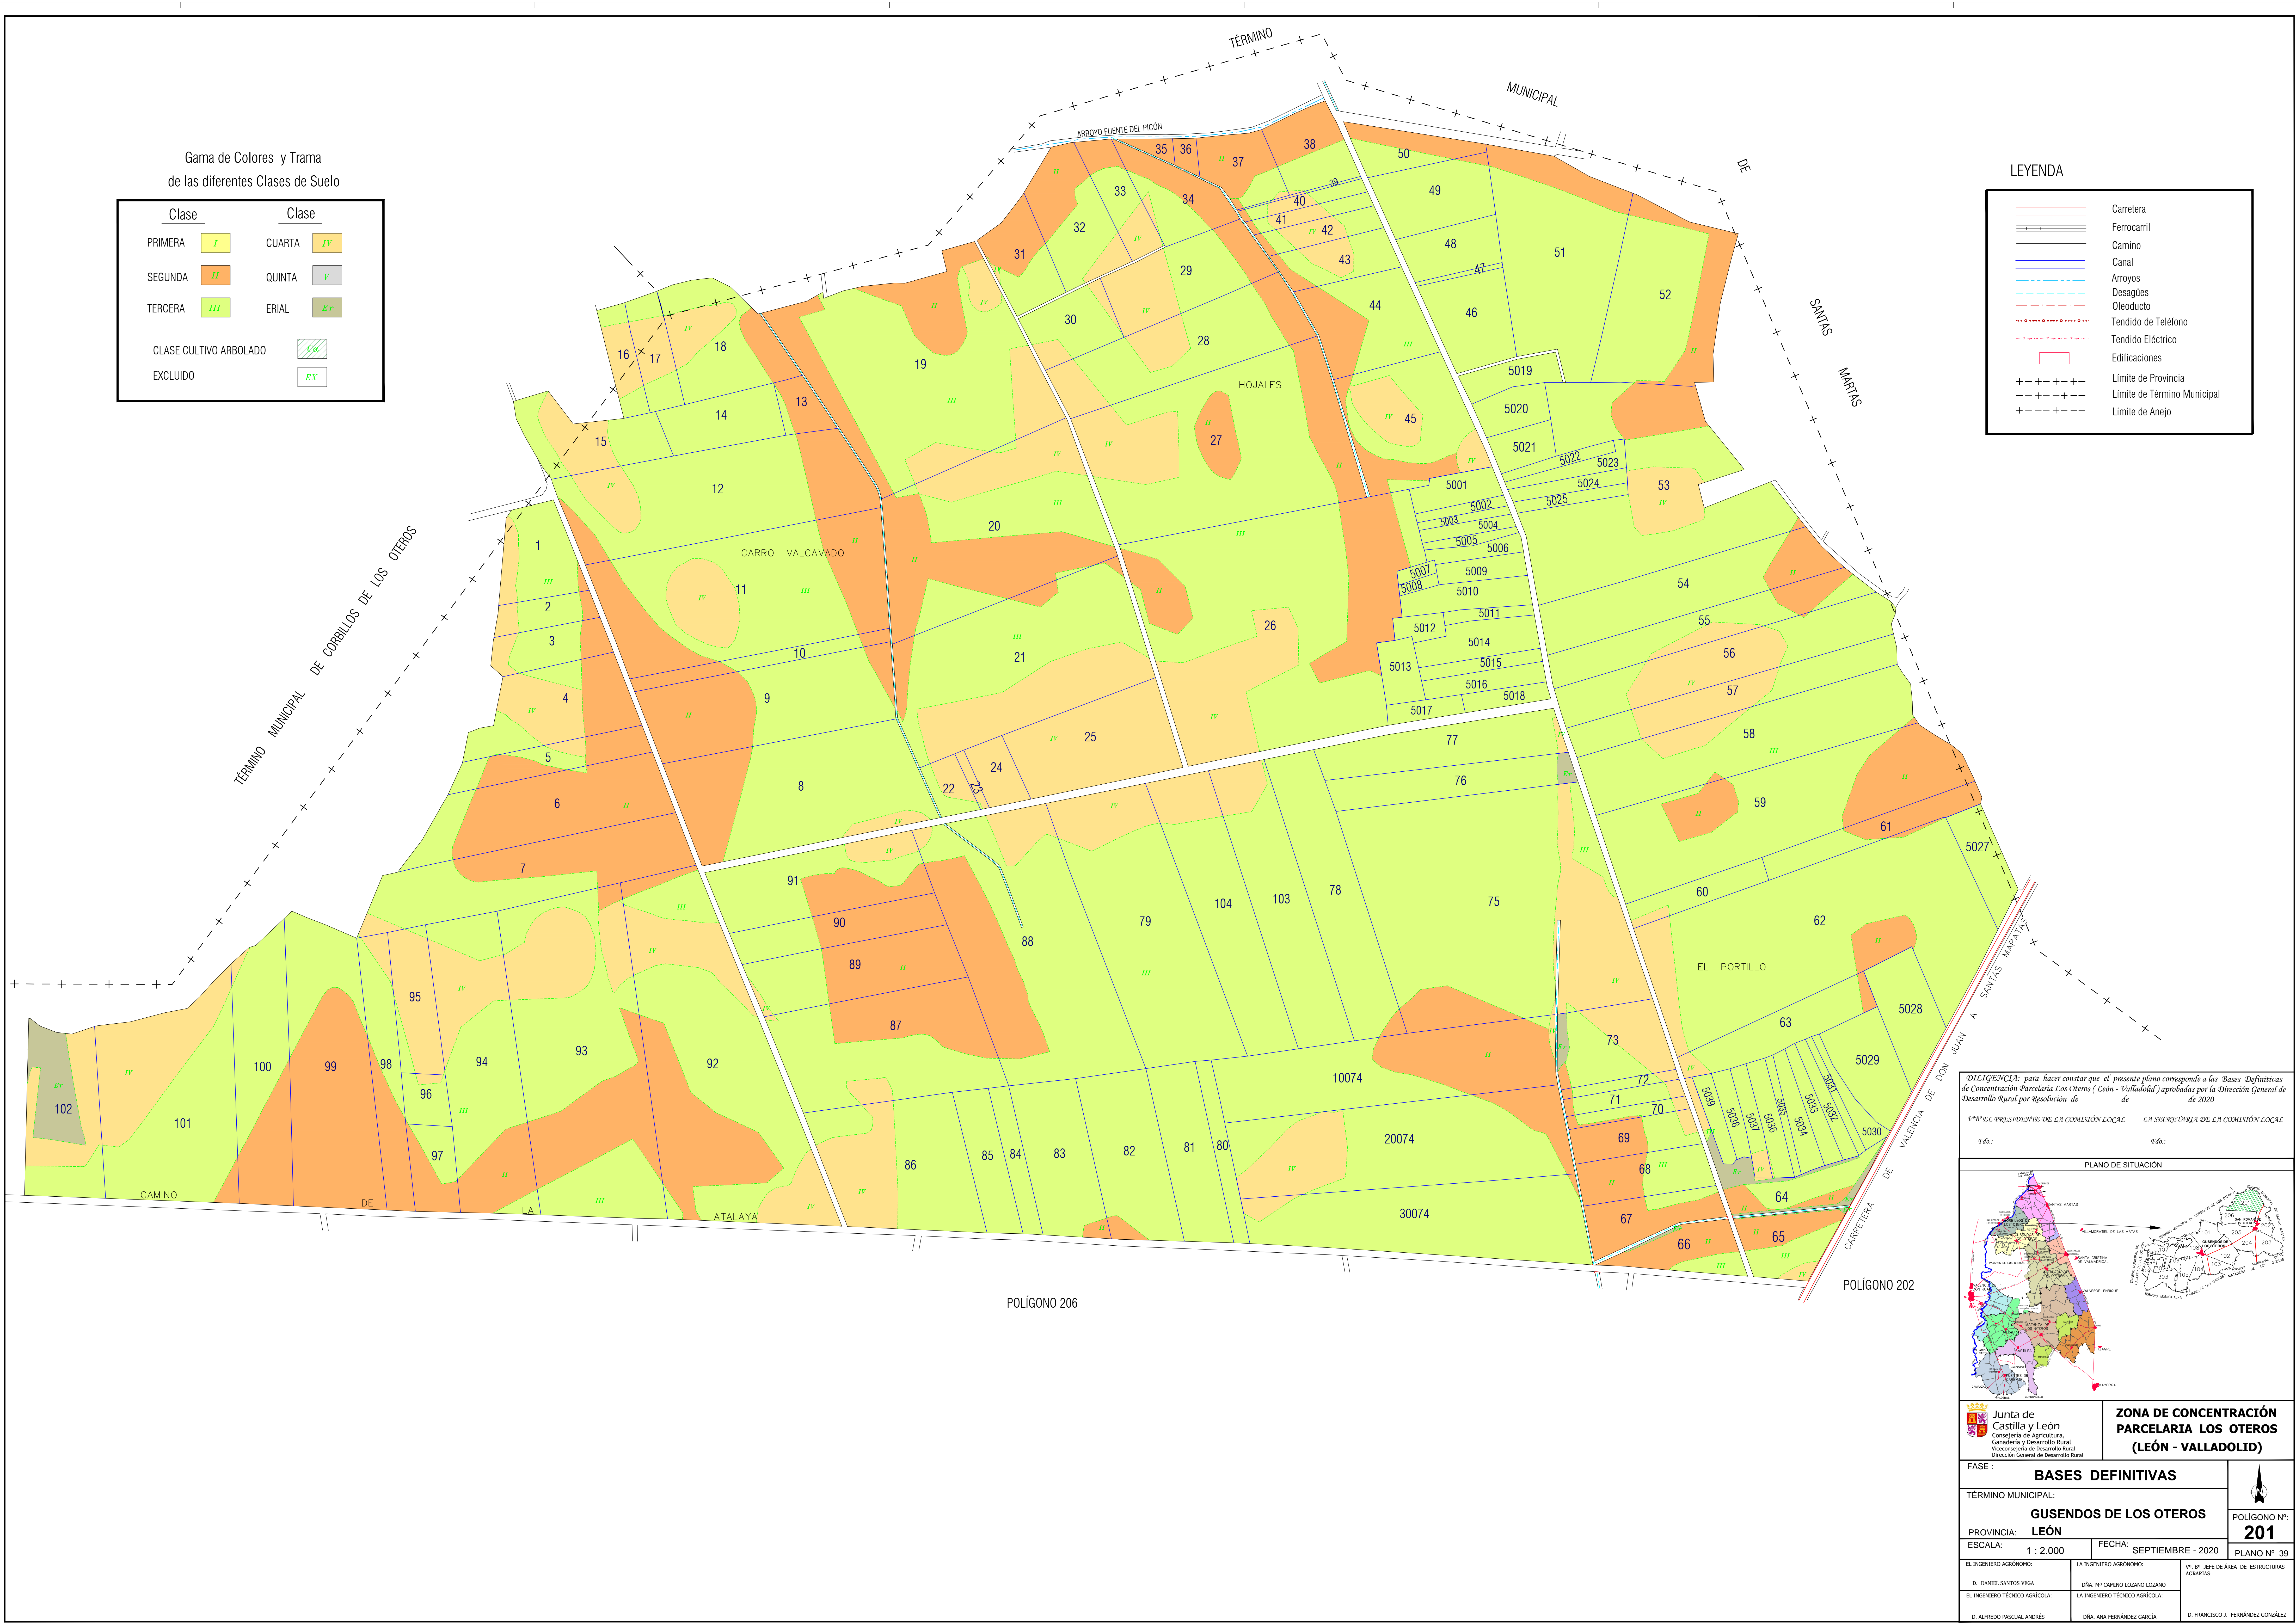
Gama de Colores y Trama
de las diferentes Clases de Suelo

| Clase | | Clase | |
|---|---|---|---|
| PRIMERA | I | CUARTA | IV |
| SEGUNDA | II | QUINTA | V |
| TERCERA | III | ERIAL | Ev |

CLASE CULTIVO ARBOLADO
EXCLUIDO EX

LEYENDA
Carretera
Ferrocarril
Camino
Canal
Arroyos
Desagües
Oleoducto
Tendido de Teléfono
Tendido Eléctrico
Edificaciones
Límite de Provincia
Límite de Término Municipal
Límite de Anejo

TÉRMINO MUNICIPAL DE SANTAS MARTAS

TÉRMINO MUNICIPAL DE CORBILLOS DE LOS OTEROS

ARROYO FUENTE DEL PICÓN

CARRO VALCAVADO
HOJALES
EL PORTILLO

CAMINO DE LA ATALAYA

CARRETERA DE VALENCIA DE DON JUAN A SANTAS MARTAS

POLÍGONO 206
POLÍGONO 202

1 2 3 4 5 6 7 8 9 10 11 12 13 14 15 16 17 18 19 20 21 22 23 24 25 26 27 28 29 30 31 32 33 34 35 36 37 38 39 40 41 42 43 44 45 46 47 48 49 50 51 52 53 54 55 56 57 58 59 60 61 62 63 64 65 66 67 68 69 70 71 72 73 75 76 77 78 79 81 80 82 83 84 85 86 87 88 89 90 91 92 93 94 95 96 97 98 99 100 101 102 103 104
5001 5002 5003 5004 5005 5006 5007 5008 5009 5010 5011 5012 5013 5014 5015 5016 5017 5018 5019 5020 5021 5022 5023 5024 5025 5027 5028 5029 5030 5031 5032 5033 5034 5035 5036 5037 5038 5039
10074 20074 30074

DILIGENCIA: para hacer constar que el presente plano corresponde a las Bases Definitivas de Concentración Parcelaria Los Oteros ( León - Valladolid ) aprobadas por la Dirección General de Desarrollo Rural por Resolución de de de 2020

Vº Bº EL PRESIDENTE DE LA COMISIÓN LOCAL
LA SECRETARIA DE LA COMISIÓN LOCAL
Fdo.:
Fdo.:

PLANO DE SITUACIÓN

Junta de Castilla y León
Consejería de Agricultura, Ganadería y Desarrollo Rural
Viceconsejería de Desarrollo Rural
Dirección General de Desarrollo Rural

ZONA DE CONCENTRACIÓN PARCELARIA LOS OTEROS
(LEÓN - VALLADOLID)

FASE :
BASES DEFINITIVAS
TÉRMINO MUNICIPAL:
GUSENDOS DE LOS OTEROS
PROVINCIA: LEÓN
POLÍGONO Nº:
201
ESCALA:
1 : 2.000
FECHA:
SEPTIEMBRE - 2020
PLANO Nº 39

EL INGENIERO AGRÓNOMO:
D. DANIEL SANTOS VEGA
LA INGENIERO AGRÓNOMO:
DÑA. Mª CAMINO LOZANO LOZANO
Vº. Bº. JEFE DE ÁREA DE ESTRUCTURAS AGRARIAS:
EL INGENIERO TÉCNICO AGRÍCOLA:
D. ALFREDO PASCUAL ANDRÉS
LA INGENIERO TÉCNICO AGRÍCOLA:
DÑA. ANA FERNÁNDEZ GARCÍA
D. FRANCISCO J. FERNÁNDEZ GONZÁLEZ